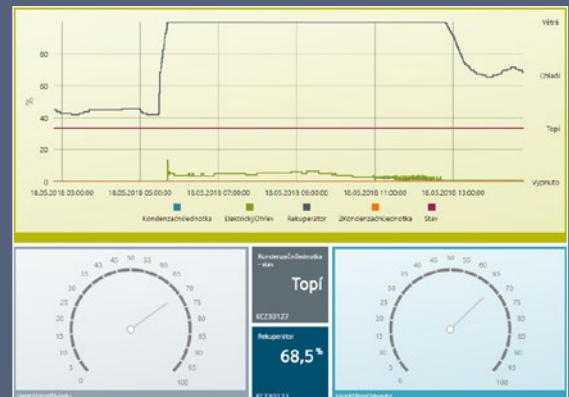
Větrá

Chladí

Topí

Vypnuto

80

60

%

40

20

0

18.05.2018 03:00:00

18.05.2018 05:00:00

18.05.2018 07:00:00

18.05.2018 09:00:00

18.05.2018 11:00:00

18.05.2018 13:00:00

KondenzačníJednotka

ElektrickýOhřev

Rekuperátor

2KondenzačníJednotka

Stav

45 50 55
40 60
35 65
30 70
25 75
20 80
15 85
10 90
5 95
0 100

KondenzačníJednotka – stav

Topí

KCZ30127

Rekuperátor

68,5 %

KCZ30127

45 50 55
40 60
35 65
30 70
25 75
20 80
15 85
10 90
5 95
0 100

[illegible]

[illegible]